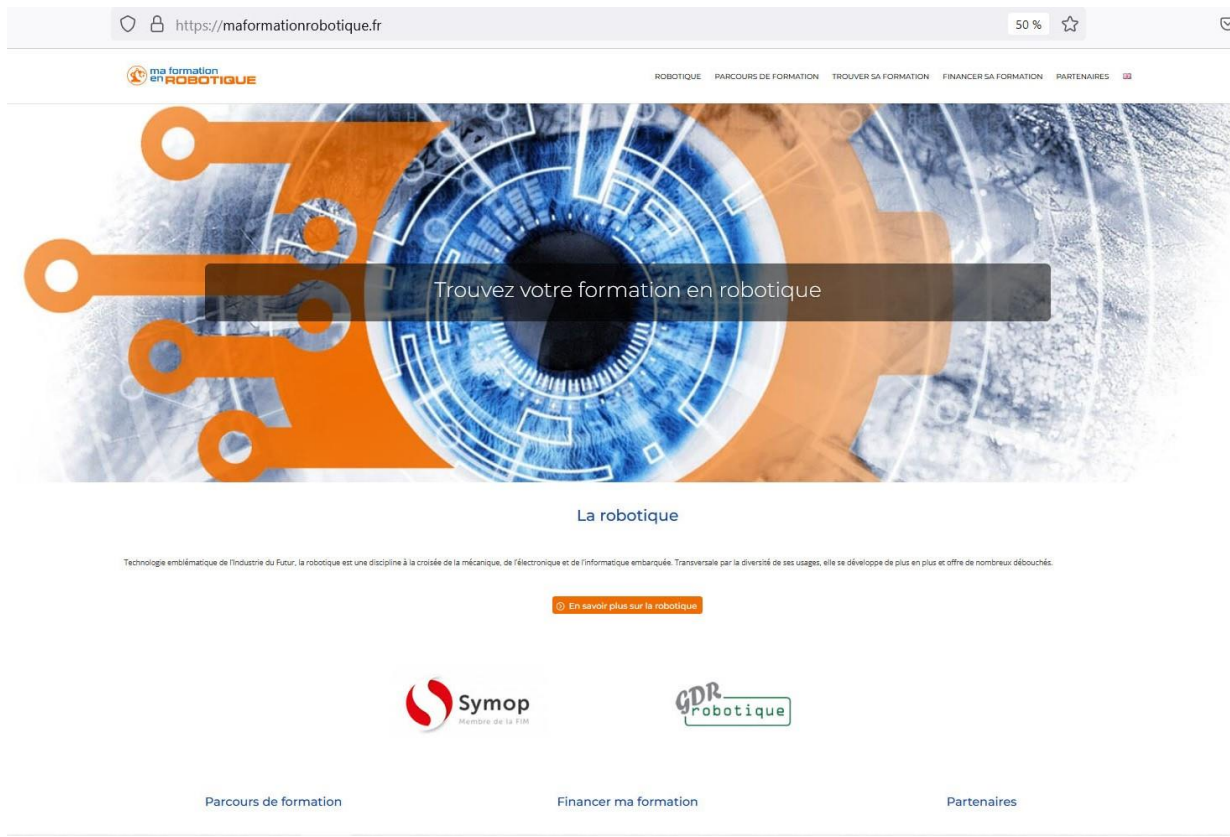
https://maformationrobotique.fr

50 %

ma formation en ROBOTIQUE

ROBOTIQUE PARCOURS DE FORMATION TROUVER SA FORMATION FINANCER SA FORMATION PARTENAIRES

Trouvez votre formation en robotique

La robotique

Technologie emblématique de l'Industrie du Futur, la robotique est une discipline à la croisée de la mécanique, de l'électronique et de l'informatique embarquée. Transversale par la diversité de ses usages, elle se développe de plus en plus et offre de nombreux débouchés.

En savoir plus sur la robotique

Symop
Membre de la FIM

GDR robotique

Parcours de formation

Financer ma formation

Partenaires